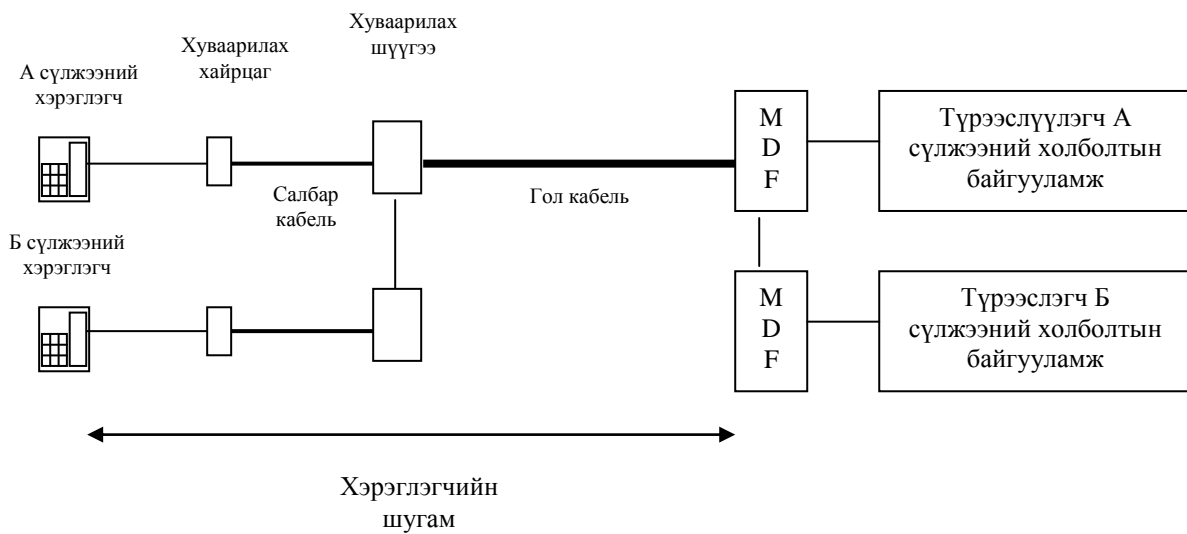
Хуваарилах шүүгээ

А сүлжээний хэрэглэгч

Хуваарилах хайрцаг

M
D
F

Түрээслүүлэгч А сүлжээний холболтын байгууламж

Салбар кабель

Гол кабель

Б сүлжээний хэрэглэгч

M
D
F

Түрээслэгч Б сүлжээний холболтын байгууламж

Хэрэглэгчийн шугам